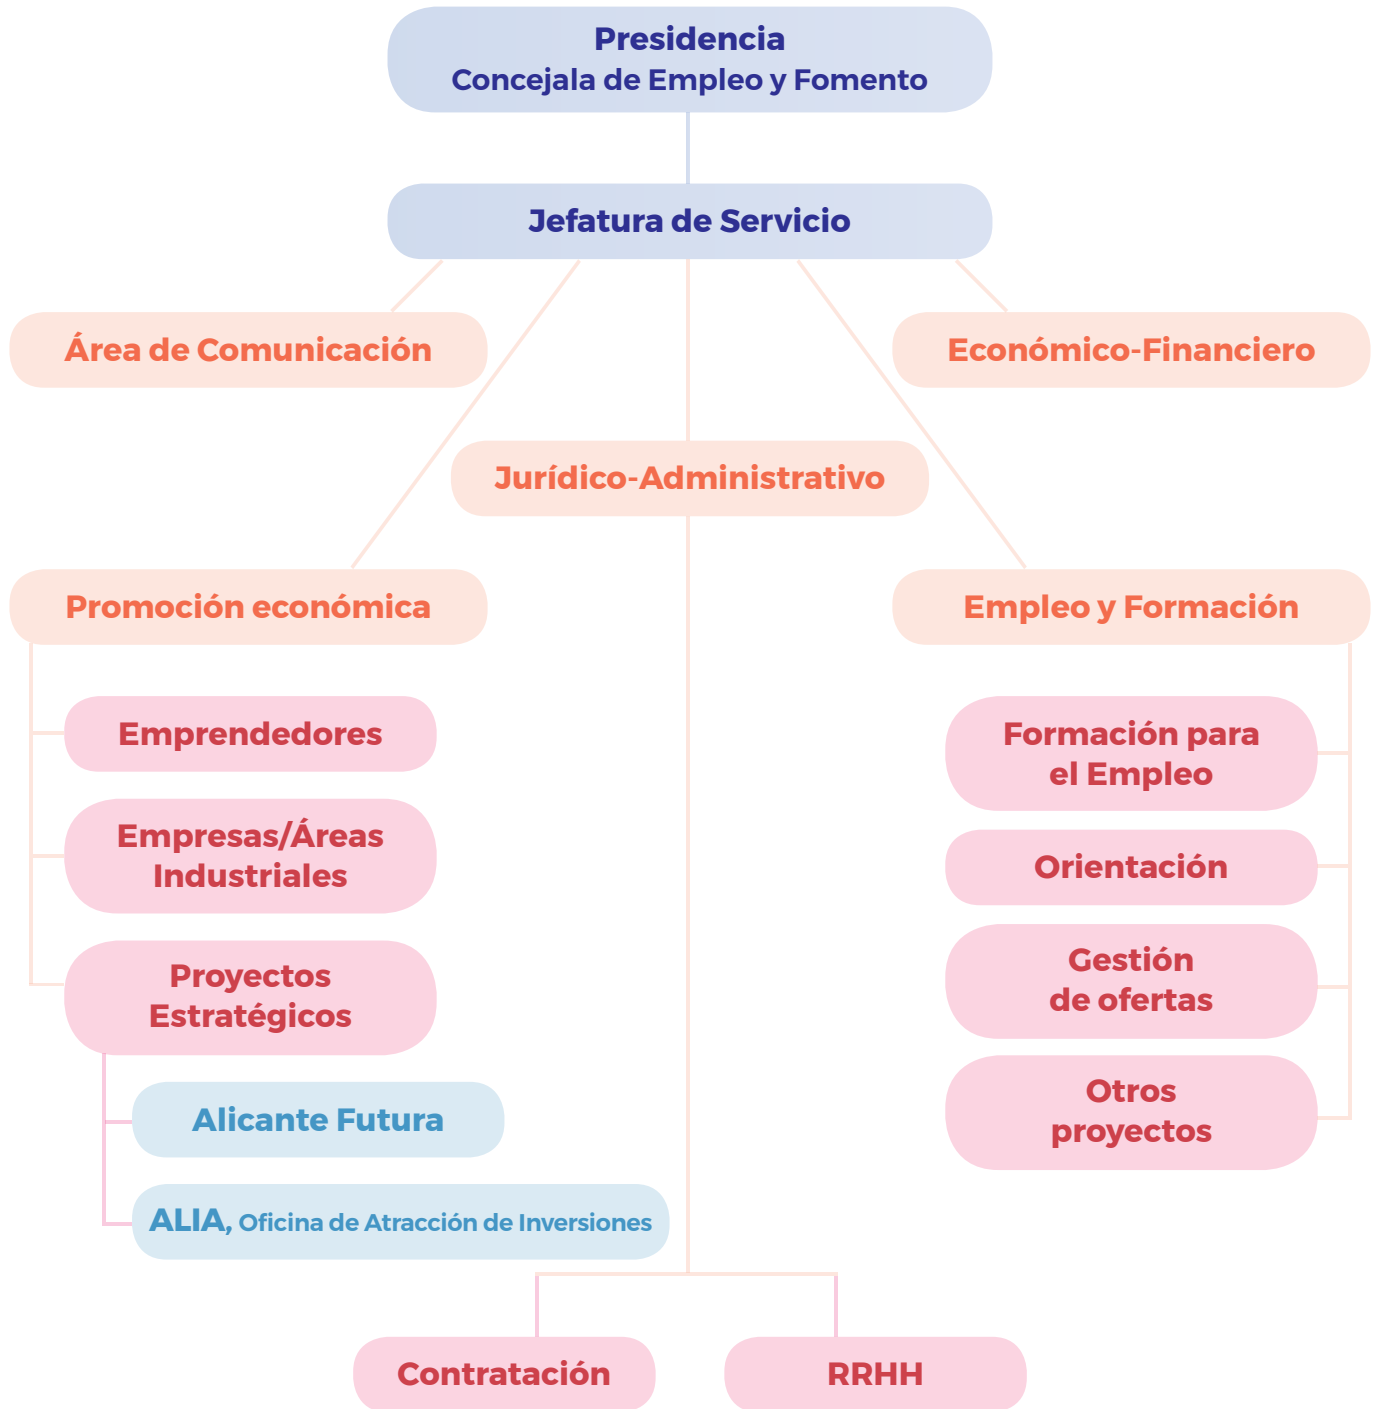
Presidencia
Concejala de Empleo y Fomento

Jefatura de Servicio

Área de Comunicación

Económico-Financiero

Jurídico-Administrativo

Promoción económica

Empleo y Formación

Emprendedores

Empresas/Áreas Industriales

Proyectos Estratégicos

Alicante Futura

ALIA, Oficina de Atracción de Inversiones

Formación para el Empleo

Orientación

Gestión de ofertas

Otros proyectos

Contratación

RRHH